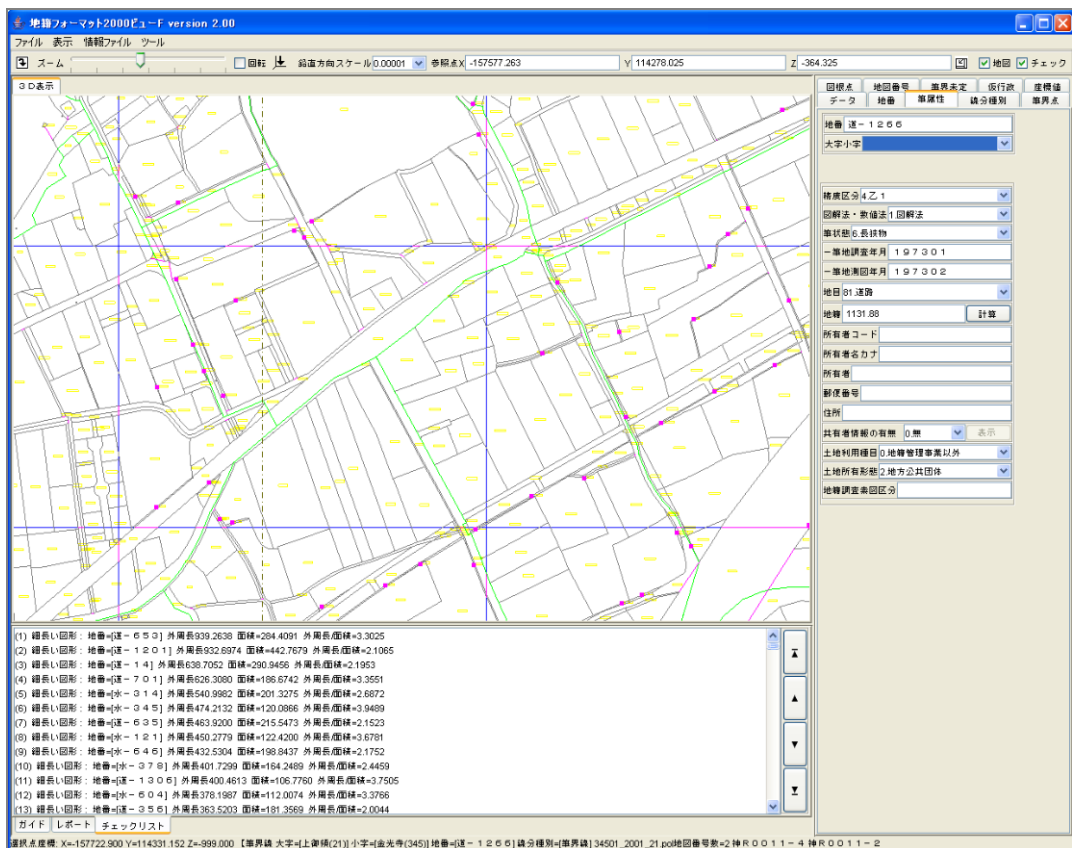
地籍フォーマット2000ビューF version 2.00

ファイル 表示 情報ファイル ツール

ズーム □回転 鉛直方向スケール 0.00001 参照点X -157577.263 Y 114278.025 Z -364.325 ☑地図 ☑チェック

３Ｄ表示

| 図根点 | 地図番号 | 筆界未定 | 仮行政 | 座標値 |
|---|---|---|---|---|
| データ | 地番 | 筆属性 | 調分種別 | 筆界点 |

地番 道－１２６６
大字小字

精度区分 4 乙１
図解法・数値法 1 図解法
筆状態 6.長狭物
一筆地調査年月 １９７３０１
一筆地測図年月 １９７３０２
地目 81 道路
地積 1131.88 計算
所有者コード
所有者名カナ
所有者
郵便番号
住所
共有者情報の有無 0.無 表示
土地利用種目 0.地籍管理事業以外
土地所有形態 2.地方公共団体
地籍調査素図区分

(1) 細長い図形：地番=[道－６５３] 外周長939.2638 面積=284.4091 外周長/面積=3.3025
(2) 細長い図形：地番=[道－１２０１] 外周長932.6974 面積=442.7679 外周長/面積=2.1065
(3) 細長い図形：地番=[道－１４] 外周長638.7052 面積=290.9456 外周長/面積=2.1953
(4) 細長い図形：地番=[道－７０１] 外周長626.3080 面積=186.6742 外周長/面積=3.3551
(5) 細長い図形：地番=[水－３１４] 外周長540.9982 面積=201.3275 外周長/面積=2.6872
(6) 細長い図形：地番=[水－３４５] 外周長474.2132 面積=120.0866 外周長/面積=3.9489
(7) 細長い図形：地番=[道－６３５] 外周長463.9200 面積=215.5473 外周長/面積=2.1523
(8) 細長い図形：地番=[水－１２１] 外周長450.2779 面積=122.4200 外周長/面積=3.6781
(9) 細長い図形：地番=[水－６４６] 外周長432.5304 面積=198.8437 外周長/面積=2.1752
(10) 細長い図形：地番=[水－３７８] 外周長401.7299 面積=164.2489 外周長/面積=2.4459
(11) 細長い図形：地番=[道－１３０６] 外周長400.4613 面積=106.7760 外周長/面積=3.7505
(12) 細長い図形：地番=[水－６０４] 外周長378.1987 面積=112.0074 外周長/面積=3.3766
(13) 細長い図形：地番=[道－３５６] 外周長363.5203 面積=181.3569 外周長/面積=2.0044

ガイド レポート チェックリスト

選択点座標: X=-157722.900 Y=114331.152 Z=-999.000 【筆界線 大字=[上御領(21)] 小字=[金光寺(345)] 地番=[道－１２６６] 調分種別=[筆界線] 34501_2001_21.pol地図番号数=2 神Ｒ００１１－４ 神Ｒ００１１－２